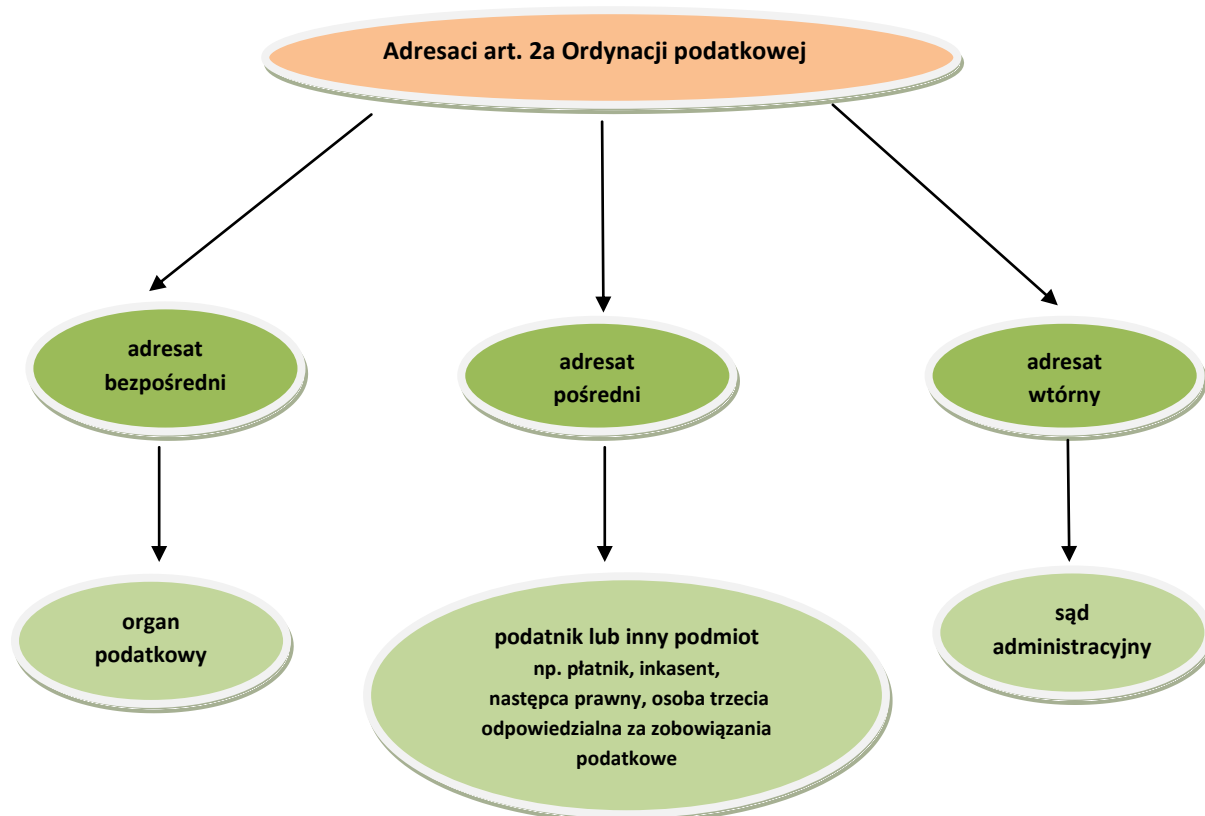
Adresaci art. 2a Ordynacji podatkowej

adresat bezpośredni

adresat pośredni

adresat wtórny

organ podatkowy

podatnik lub inny podmiot np. płatnik, inkasent, następca prawny, osoba trzecia odpowiedzialna za zobowiązania podatkowe

sąd administracyjny